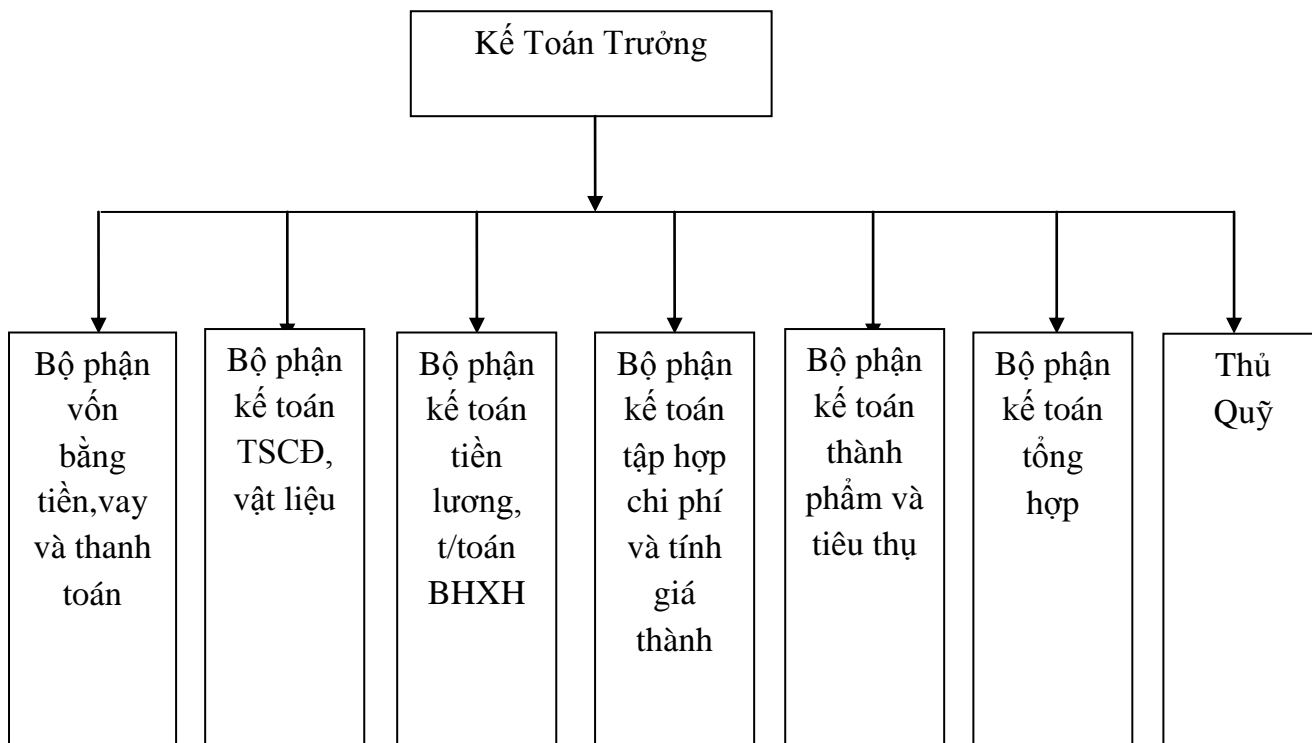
Kế Toán Trưởng

Bộ phận vốn bằng tiền,vay và thanh toán

Bộ phận kế toán TSCĐ, vật liệu

Bộ phận kế toán tiền lương, t/toán BHXH

Bộ phận kế toán tập hợp chi phí và tính giá thành

Bộ phận kế toán thành phẩm và tiêu thụ

Bộ phận kế toán tổng hợp

Thủ Quỹ